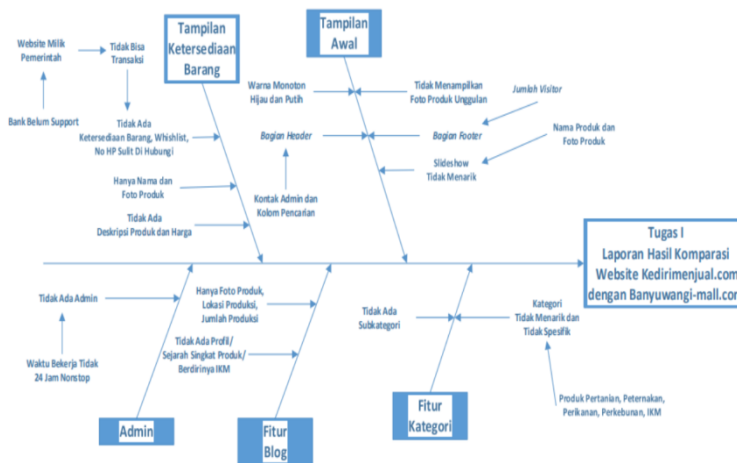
Tampilan Ketersediaan Barang

Tampilan Awal

Website Milik Pemerintah

Tidak Bisa Transaksi

Bank Belum Support

Tidak Ada Ketersediaan Barang, Whishlist, No HP Sulit Di Hubungi

Hanya Nama dan Foto Produk

Tidak Ada Deskripsi Produk dan Harga

Warna Monoton Hijau dan Putih

Bagian Header

Kontak Admin dan Kolom Pencarian

Tidak Menampilkan Foto Produk Unggulan

Jumlah Visitor

Bagian Footer

Nama Produk dan Foto Produk

Slideshow Tidak Menarik

Tugas I
Laporan Hasil Komparasi
Website Kedirimenjual.com
dengan Banyuwangi-mall.com

Tidak Ada Admin

Waktu Bekerja Tidak 24 Jam Norstop

Hanya Foto Produk, Lokasi Produksi, Jumlah Produksi

Tidak Ada Profil/ Sejarah Singkat Produk/ Berdirinya IKM

Tidak Ada Subkategori

Kategori Tidak Menarik dan Tidak Spesifik

Produk Pertanian, Peternakan, Perikanan, Perkebunan, IKM

Admin

Fitur Blog

Fitur Kategori